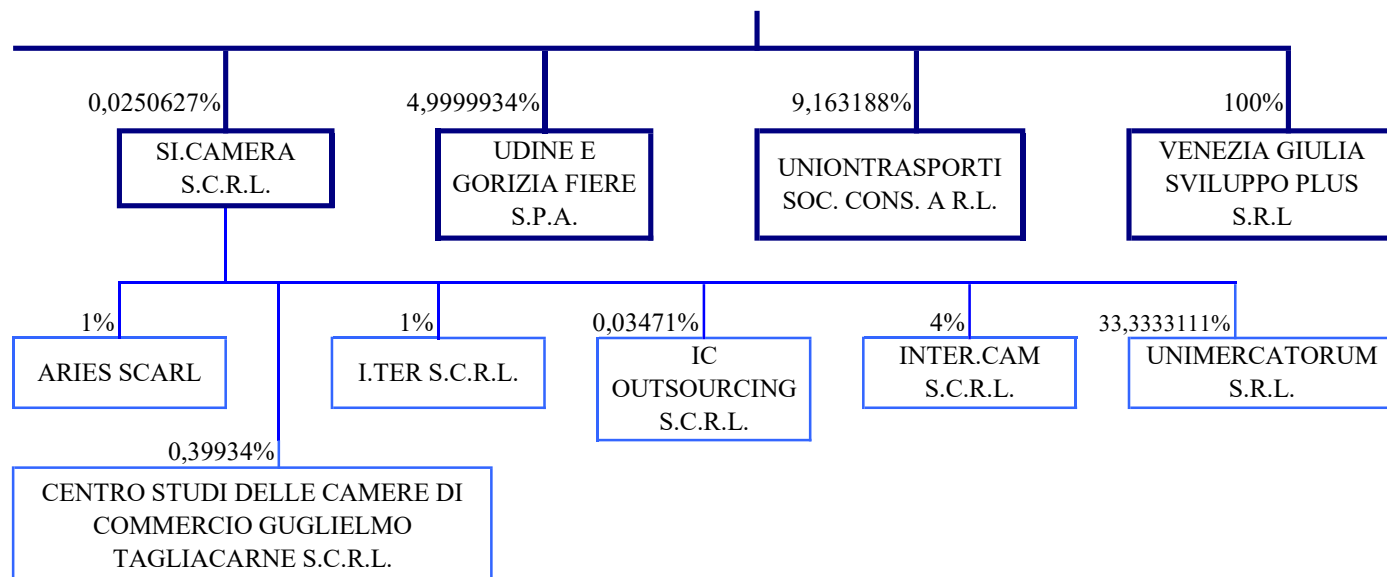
0,0250627%
SI.CAMERA S.C.R.L.

4,9999934%
UDINE E GORIZIA FIERE S.P.A.

9,163188%
UNIONTRASPORTI SOC. CONS. A R.L.

100%
VENEZIA GIULIA SVILUPPO PLUS S.R.L

1%
ARIES SCARL

0,39934%
CENTRO STUDI DELLE CAMERE DI COMMERCIO GUGLIELMO TAGLIACARNE S.C.R.L.

1%
I.TER S.C.R.L.

0,03471%
IC OUTSOURCING S.C.R.L.

4%
INTER.CAM S.C.R.L.

33,3333111%
UNIMERCATORUM S.R.L.